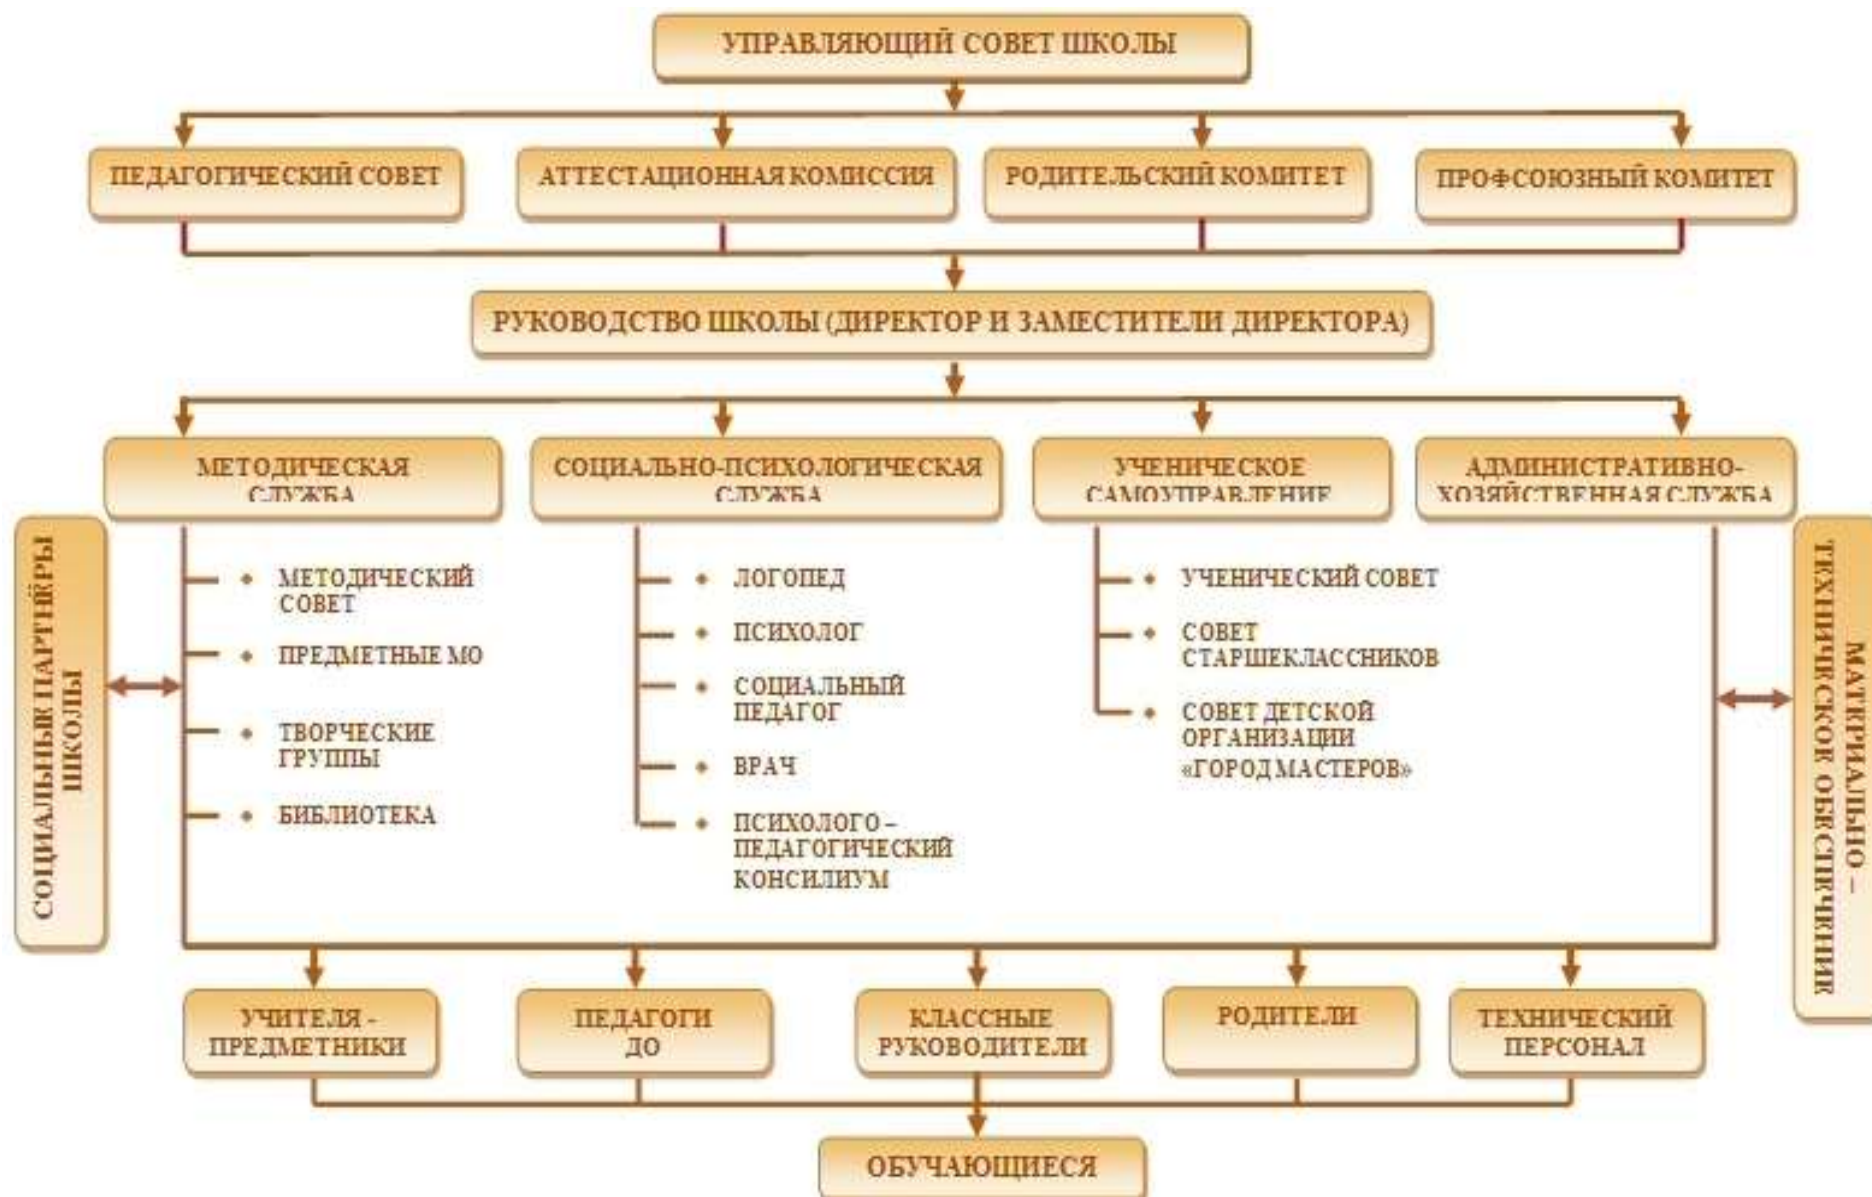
УПРАВЛЯЮЩИЙ СОВЕТ ШКОЛЫ

ПЕДАГОГИЧЕСКИЙ СОВЕТ

АТТЕСТАЦИОННАЯ КОМИССИЯ

РОДИТЕЛЬСКИЙ КОМИТЕТ

ПРОФСОЮЗНЫЙ КОМИТЕТ

РУКОВОДСТВО ШКОЛЫ (ДИРЕКТОР И ЗАМЕСТИТЕЛИ ДИРЕКТОРА)

МЕТОДИЧЕСКАЯ СЛУЖБА

СОЦИАЛЬНО-ПСИХОЛОГИЧЕСКАЯ СЛУЖБА

УЧЕНИЧЕСКОЕ САМОУПРАВЛЕНИЕ

АДМИНИСТРАТИВНО-ХОЗЯЙСТВЕННАЯ СЛУЖБА

СОЦИАЛЬНЫЕ ПАРТНЁРЫ ШКОЛЫ

• МЕТОДИЧЕСКИЙ СОВЕТ
• ПРЕДМЕТНЫЕ МО
• ТВОРЧЕСКИЕ ГРУППЫ
• БИБЛИОТЕКА

• ЛОГОПЕД
• ПСИХОЛОГ
• СОЦИАЛЬНЫЙ ПЕДАГОГ
• ВРАЧ
• ПСИХОЛОГО – ПЕДАГОГИЧЕСКИЙ КОНСИЛИУМ

• УЧЕНИЧЕСКИЙ СОВЕТ
• СОВЕТ СТАРШЕКЛАССНИКОВ
• СОВЕТ ДЕТСКОЙ ОРГАНИЗАЦИИ «ГОРОД МАСТЕРОВ»

МАТЕРИАЛЬНО – ТЕХНИЧЕСКОЕ ОБЕСПЕЧЕНИЕ

УЧИТЕЛЯ - ПРЕДМЕТНИКИ

ПЕДАГОГИ ДО

КЛАССНЫЕ РУКОВОДИТЕЛИ

РОДИТЕЛИ

ТЕХНИЧЕСКИЙ ПЕРСОНАЛ

ОБУЧАЮЩИЕСЯ